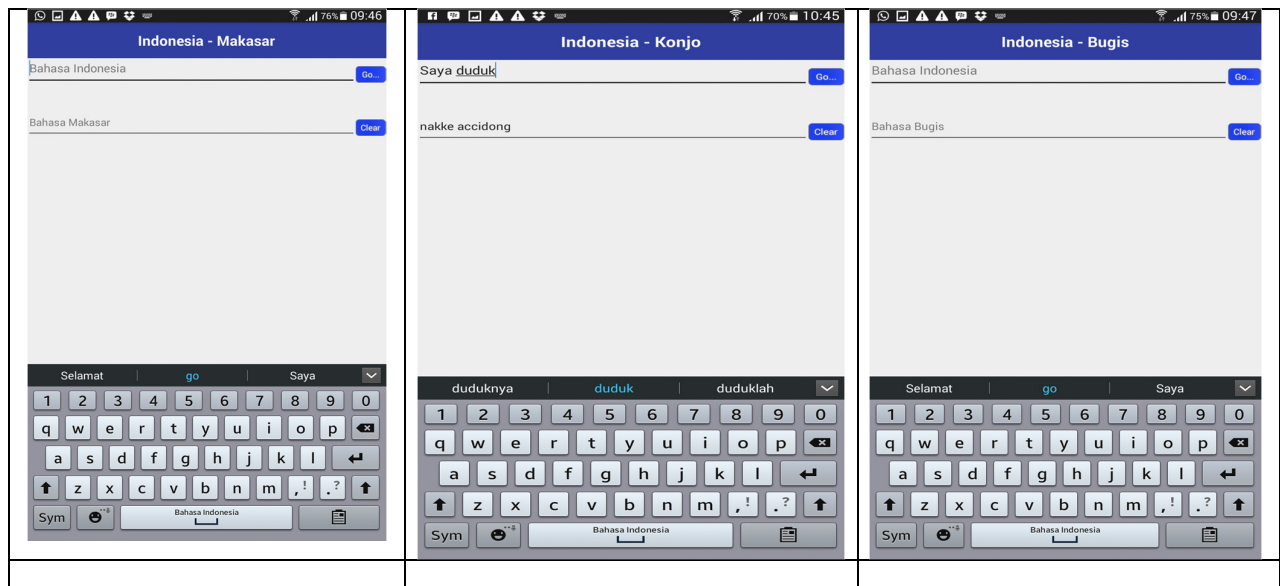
76% 09:46
Indonesia - Makasar
Bahasa Indonesia
Go...
Bahasa Makasar
Clear
Selamat go Saya
1 2 3 4 5 6 7 8 9 0
q w e r t y u i o p
a s d f g h j k l
z x c v b n m ,! .?
Sym Bahasa Indonesia

70% 10:45
Indonesia - Konjo
Saya duduk
Go...
nakke accidong
Clear
duduknya duduk duduklah
1 2 3 4 5 6 7 8 9 0
q w e r t y u i o p
a s d f g h j k l
z x c v b n m ,! .?
Sym Bahasa Indonesia

75% 09:47
Indonesia - Bugis
Bahasa Indonesia
Go...
Bahasa Bugis
Clear
Selamat go Saya
1 2 3 4 5 6 7 8 9 0
q w e r t y u i o p
a s d f g h j k l
z x c v b n m ,! .?
Sym Bahasa Indonesia